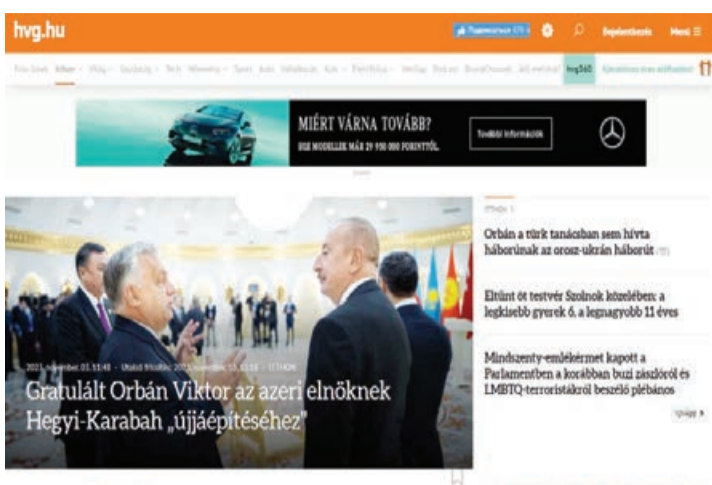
hvg.hu

Bejelentkezés Menü

hvg360

MIÉRT VÁRNA TOVÁBB?

További információk

Gratulált Orbán Viktor az azeri elnöknek Hegyi-Karabah „újjáépítéséhez"

Orbán a türk tanácsban sem hívta háborúnak az orosz-ukrán háborút

Eltűnt öt testvér Szolnok közelében: a legkisebb gyerek 6, a legnagyobb 11 éves

Mindszenty-emlékérmet kapott a Parlamentben a korábban buzi zászlóról és LMBTQ-terroristákról beszélő plébános